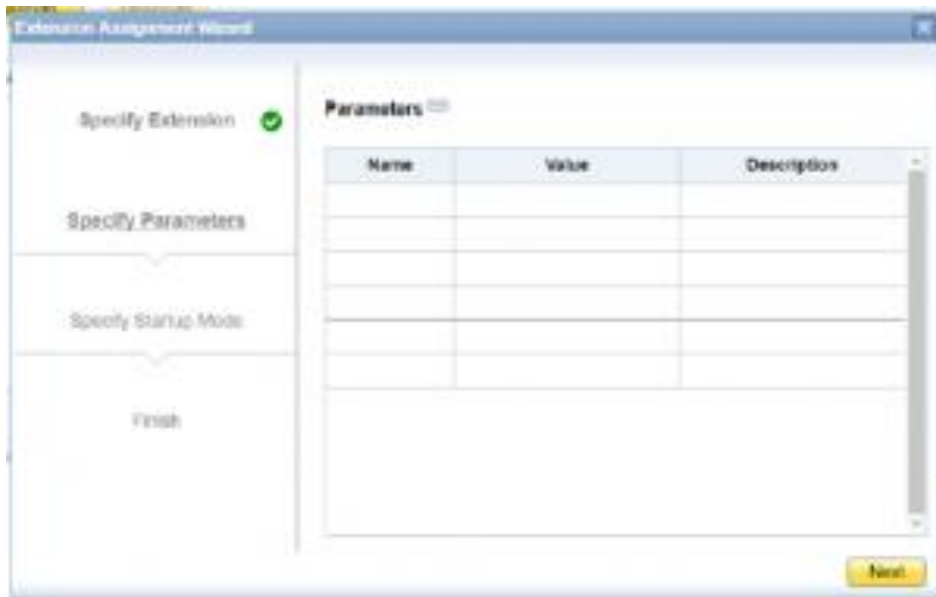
Extension Assignment Wizard

Specify Extension

Specify Parameters

Specify Startup Mode

Finish

Parameters

| Name | Value | Description |
|---|---|---|
| | | |
| | | |
| | | |
| | | |
| | | |
| | | |

Next